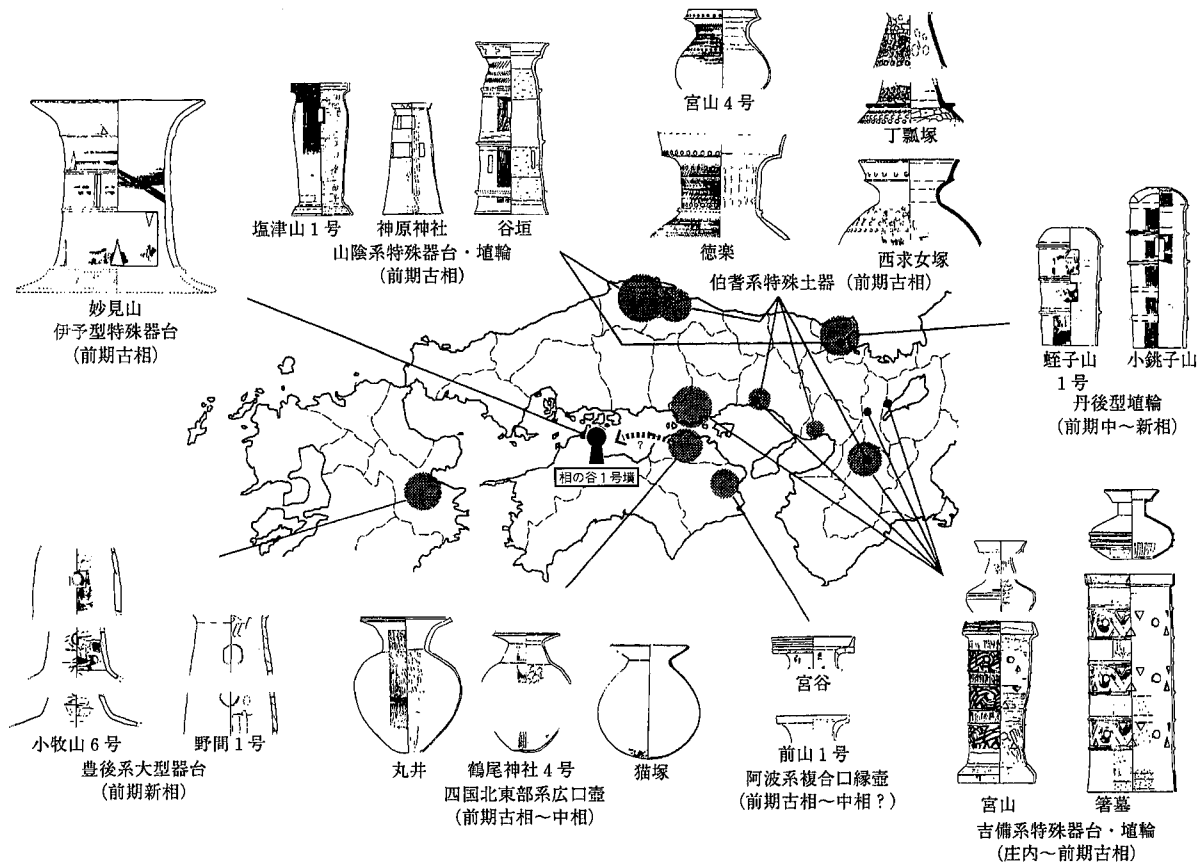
妙見山
伊予型特殊器台
(前期古相)

塩津山1号　神原神社　谷垣
山陰系特殊器台・埴輪
(前期古相)

宮山4号

丁瓢塚

德楽

西求女塚

伯耆系特殊土器(前期古相)

蛭子山1号　小銚子山
丹後型埴輪
(前期中～新相)

相の谷1号墳

小牧山6号　野間1号
豊後系大型器台
(前期新相)

丸井　鶴尾神社4号　猫塚
四国北東部系広口壺
(前期古相～中相)

宮谷

前山1号
阿波系複合口縁壺
(前期古相～中相?)

宮山　箸墓
吉備系特殊器台・埴輪
(庄内～前期古相)